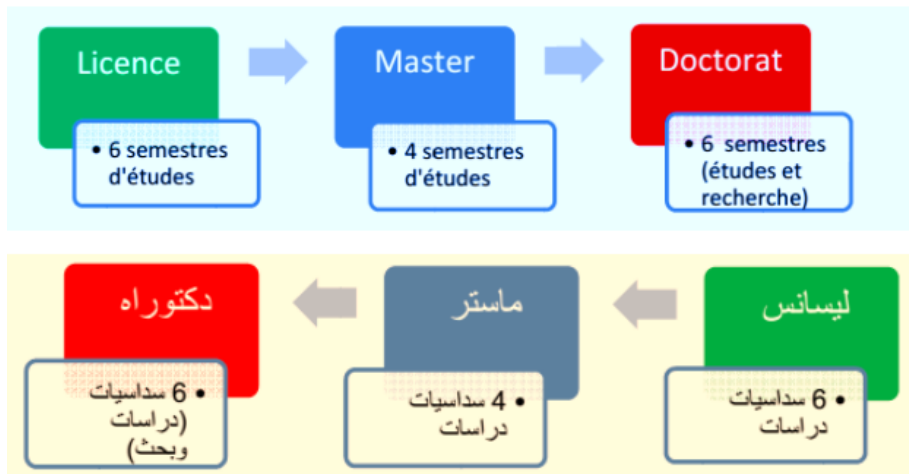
Licence

• 6 semestres d'études

Master

• 4 semestres d'études

Doctorat

• 6 semestres (études et recherche)

ليسانس

• 6 سداسيات دراسات

ماستر

• 4 سداسيات دراسات

دكتوراه

• 6 سداسيات (دراسات وبحث)